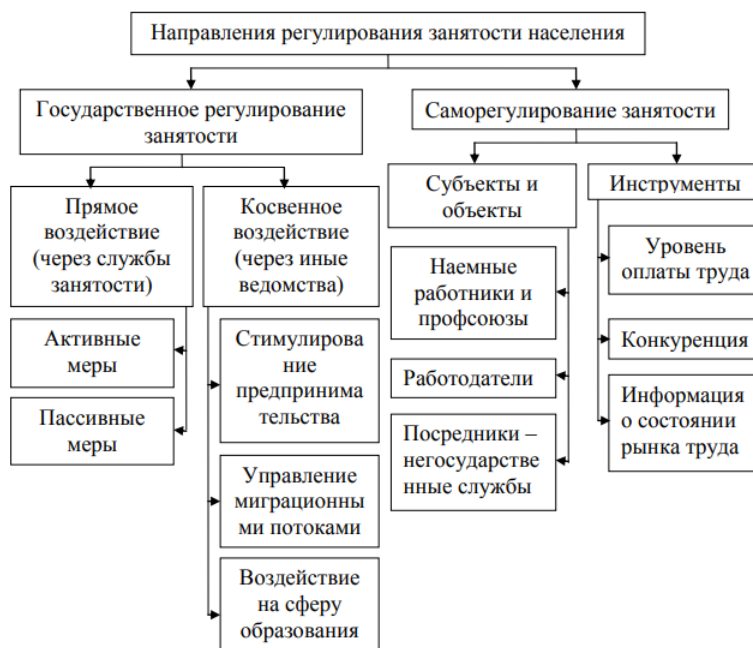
Направления регулирования занятости населения

Государственное регулирование занятости

Саморегулирование занятости

Прямое воздействие (через службы занятости)

Косвенное воздействие (через иные ведомства)

Субъекты и объекты

Инструменты

Активные меры

Пассивные меры

Стимулирование предпринимательства

Управление миграционными потоками

Воздействие на сферу образования

Наемные работники и профсоюзы

Работодатели

Посредники – негосударственные службы

Уровень оплаты труда

Конкуренция

Информация о состоянии рынка труда